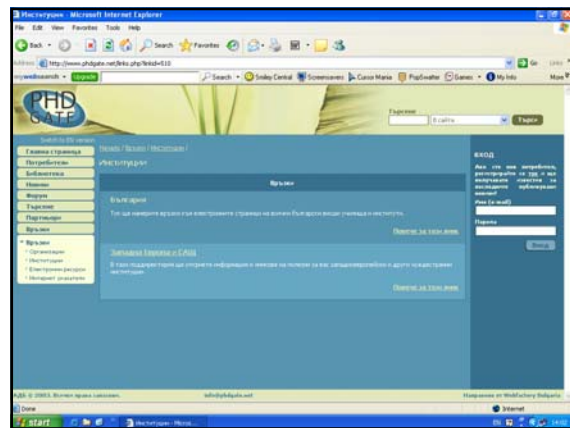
Институции - Microsoft Internet Explorer
File Edit View Favorites Tools Help
Back Search Favorites
Address http://www.phdgate.net/links.php?linkid=510
Go Links
mywebsearch Upgrade Search Smiley Central Screensavers Cursor Mania PopSwatter Games My Info More
PHD GATE
Търсене
в сайта
Търси
Switch to EN version
Главна страница
Потребители
Библиотека
Новини
Форум
Търсене
Партньори
Връзки
Връзки
Организации
Институции
Електронни ресурси
Интернет указатели
Начало / Връзки / Институции /
Институции
Връзки
България
Тук ще намерите връзки към електронните страници на всички български висши училища и институти.
Повече за тази тема
Западна Европа и САЩ
В тази подкатегория ще откриете информация и линкове на полезни за вас западноевропейски и други чуждестранни институции.
Повече за тази тема
ВХОД
Ако сте наш потребител, регистрирайте се тук и ще получавате известия за последните публикувани неща!
Име (e-mail)
Парола
Вход
АДБ © 2003. Всички права запазени.
info@phdgate.net
Направено от WebFactory Bulgaria
Done
Internet
start
Институции - Micros...
14:02